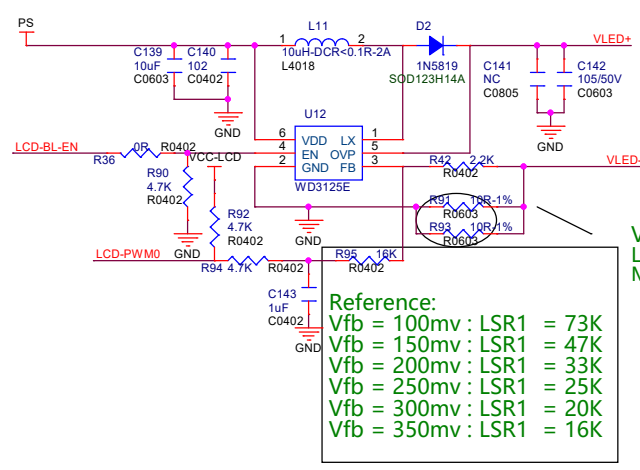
PS

L11

1 2

10uH-DCR<0.1R-2A

L4018

D2

1N5819

SOD123H14A

VLED+

C139

10uF

C0603

C140

102

C0402

GND

C141

NC

C0805

C142

105/50V

C0603

GND

U12

6 VDD LX 1

4 EN OVP 5

2 GND FB 3

WD3125E

LCD-BL-EN

R36 0R R0402

VCC-LCD

R90

4.7K

R0402

GND

R92

4.7K

R0402

GND

R42 2.2K

R0402

VLED-

R91 10R-1%

R0603

R93 10R-1%

R0603

LCD-PWM0

R94 4.7K R0402

R95 16K

R0402

C143

1uF

C0402

GND

Reference:

Vfb = 100mv : LSR1 = 73K

Vfb = 150mv : LSR1 = 47K

Vfb = 200mv : LSR1 = 33K

Vfb = 250mv : LSR1 = 25K

Vfb = 300mv : LSR1 = 20K

Vfb = 350mv : LSR1 = 16K

V
L
M